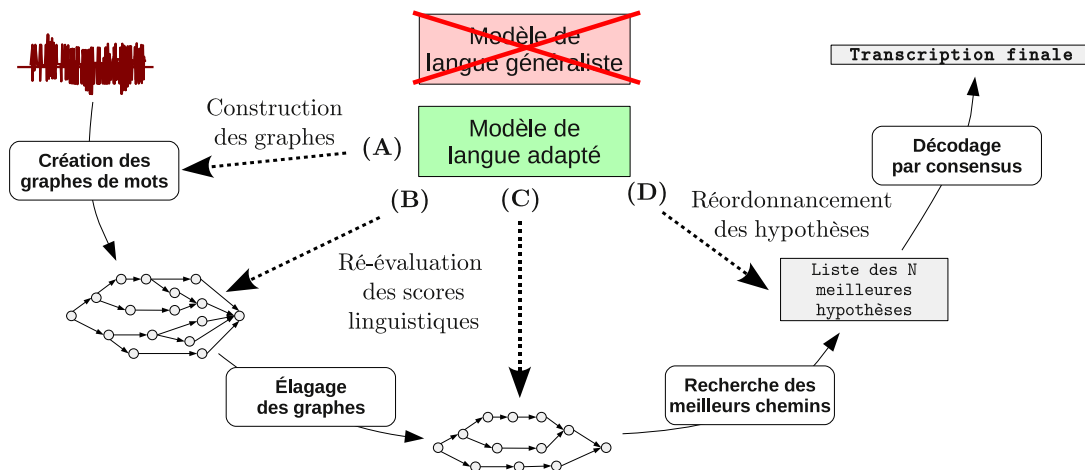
Modèle de langue généraliste

Transcription finale

Construction des graphes

(A)

Modèle de langue adapté

Création des graphes de mots

Décodage par consensus

(B)

(C)

(D)

Réordonnancement des hypothèses

Ré-évaluation des scores linguistiques

Liste des N meilleures hypothèses

Élagage des graphes

Recherche des meilleurs chemins